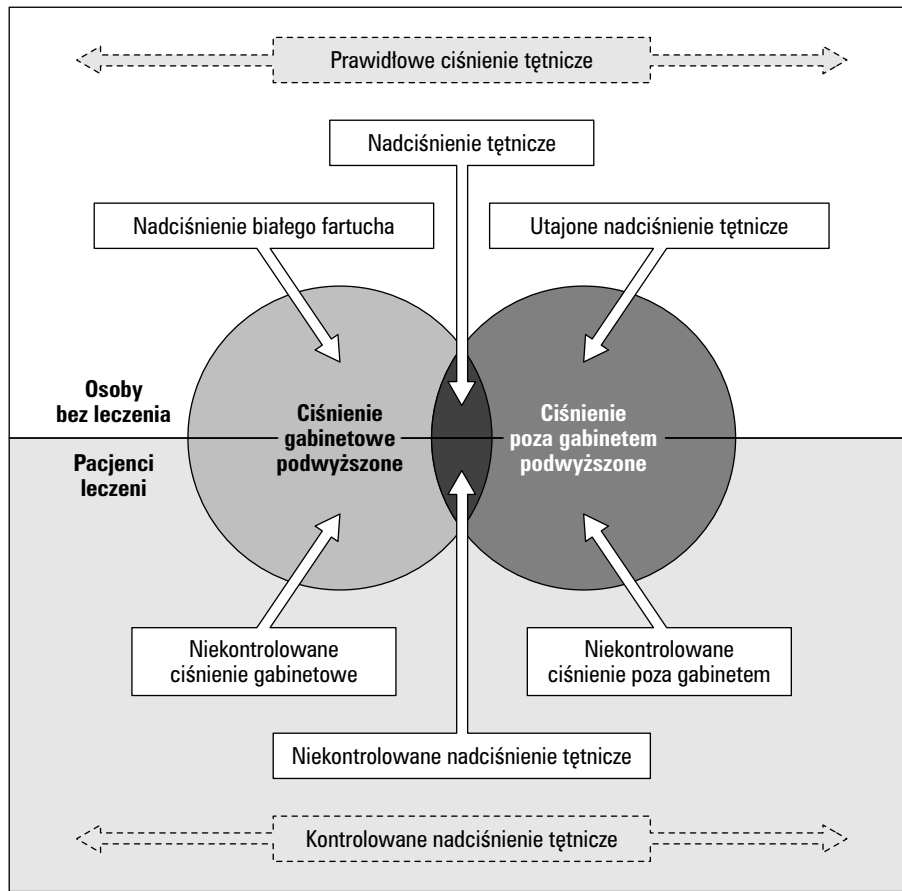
Prawidłowe ciśnienie tętnicze

Nadciśnienie tętnicze

Nadciśnienie białego fartucha

Utajone nadciśnienie tętnicze

Osoby bez leczenia

Pacjenci leczeni

Ciśnienie gabinetowe podwyższone

Ciśnienie poza gabinetem podwyższone

Niekontrolowane ciśnienie gabinetowe

Niekontrolowane ciśnienie poza gabinetem

Niekontrolowane nadciśnienie tętnicze

Kontrolowane nadciśnienie tętnicze